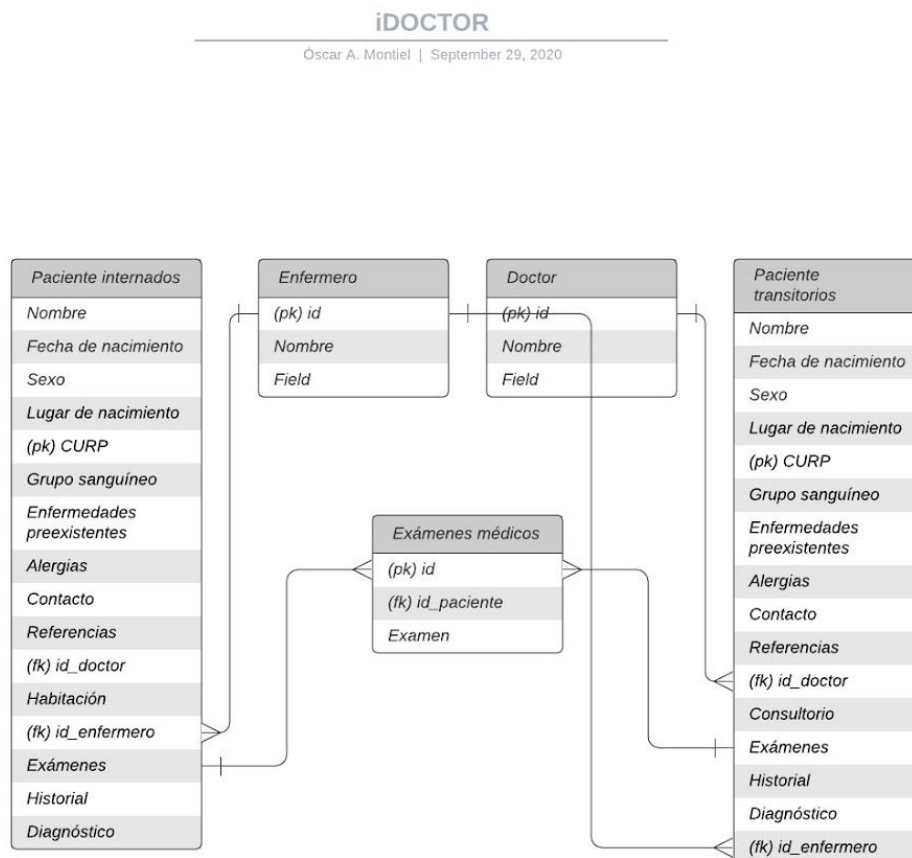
iDOCTOR

Óscar A. Montiel | September 29, 2020

| Paciente internados |
|---|
| Nombre |
| Fecha de nacimiento |
| Sexo |
| Lugar de nacimiento |
| (pk) CURP |
| Grupo sanguíneo |
| Enfermedades preexistentes |
| Alergias |
| Contacto |
| Referencias |
| (fk) id_doctor |
| Habitación |
| (fk) id_enfermero |
| Exámenes |
| Historial |
| Diagnóstico |

| Enfermero |
|---|
| (pk) id |
| Nombre |
| Field |

| Doctor |
|---|
| (pk) id |
| Nombre |
| Field |

| Paciente transitorios |
|---|
| Nombre |
| Fecha de nacimiento |
| Sexo |
| Lugar de nacimiento |
| (pk) CURP |
| Grupo sanguíneo |
| Enfermedades preexistentes |
| Alergias |
| Contacto |
| Referencias |
| (fk) id_doctor |
| Consultorio |
| Exámenes |
| Historial |
| Diagnóstico |
| (fk) id_enfermero |

| Exámenes médicos |
|---|
| (pk) id |
| (fk) id_paciente |
| Examen |